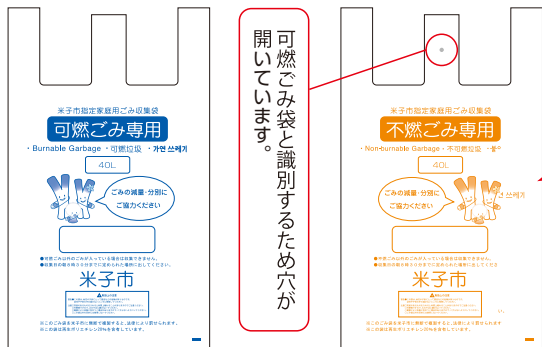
米子市指定家庭用ごみ収集袋
可燃ごみ専用
・Burnable Garbage ・可燃垃圾 ・가연 쓰레기
40L
ごみの減量・分別に
ご協力ください
米子市

可燃ごみ袋と識別するため穴が開いています。

米子市指定家庭用ごみ収集袋
不燃ごみ専用
・Non-burnable Garbage ・不可燃垃圾 ・불가연 쓰레기
40L
ごみの減量・分別に
ご協力ください
米子市